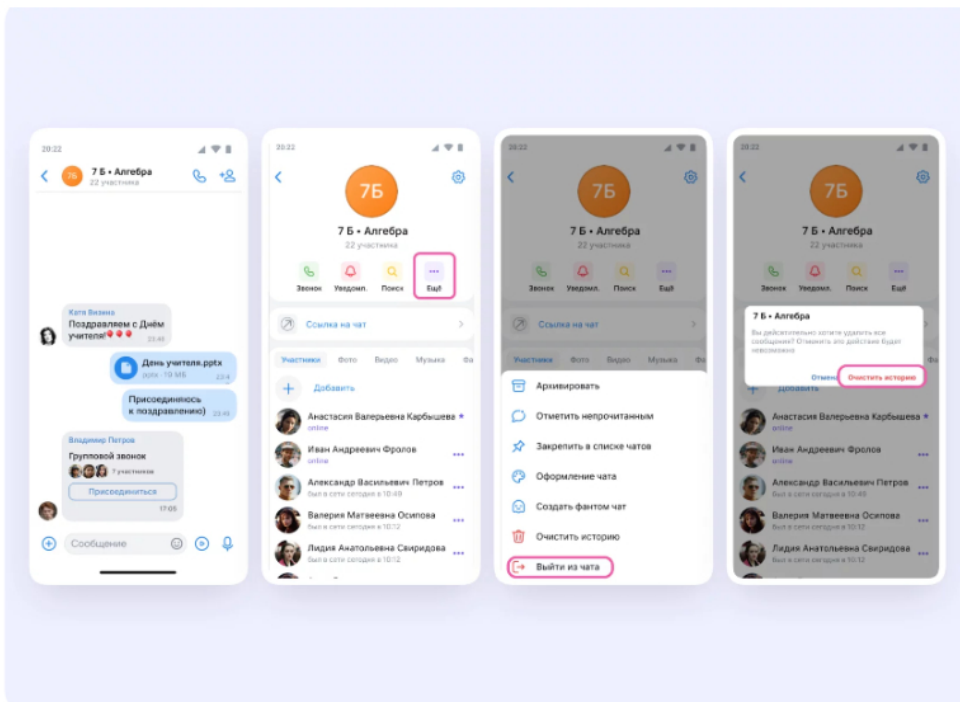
20:22

7Б

7 Б • Алгебра
22 участника

Катя Визина
Поздравляем с Днём учителя!🎈🎈🎈
23:40

День учителя.pptx
pptx · 19 МБ
23:4

Присоединяюсь к поздравлению)
23:40

Владимир Петров
Групповой звонок
7 участников
Присоединиться
17:05

Сообщение

20:22

7Б

7 Б • Алгебра
22 участника

Звонок
Уведомл.
Поиск
Ещё

Ссылка на чат

Участники
Фото
Видео
Музыка
Фа

Добавить

Анастасия Валерьевна Карбышева
online

Иван Андреевич Фролов
online

Александр Васильевич Петров
был в сети сегодня в 10:49

Валерия Матвеевна Осипова
была в сети сегодня в 10:12

Лидия Анатольевна Свиридова
была в сети сегодня в 10:12

20:22

7Б

7 Б • Алгебра
22 участника

Звонок
Уведомл.
Поиск
Ещё

Ссылка на чат

Участники
Фото
Видео
Музыка
Фа

Архивировать
Отметить непрочитанным
Закрепить в списке чатов
Оформление чата
Создать фантом чат
Очистить историю
Выйти из чата

20:22

7Б

7 Б • Алгебра
22 участника

Звонок
Уведомл.
Поиск
Ещё

7 Б • Алгебра
Вы действительно хотите удалить все сообщения? Отменить это действие будет невозможно
Отмена
Очистить историю

Добавить

Анастасия Валерьевна Карбышева
online

Иван Андреевич Фролов
online

Александр Васильевич Петров
был в сети сегодня в 10:49

Валерия Матвеевна Осипова
была в сети сегодня в 10:12

Лидия Анатольевна Свиридова
была в сети сегодня в 10:12